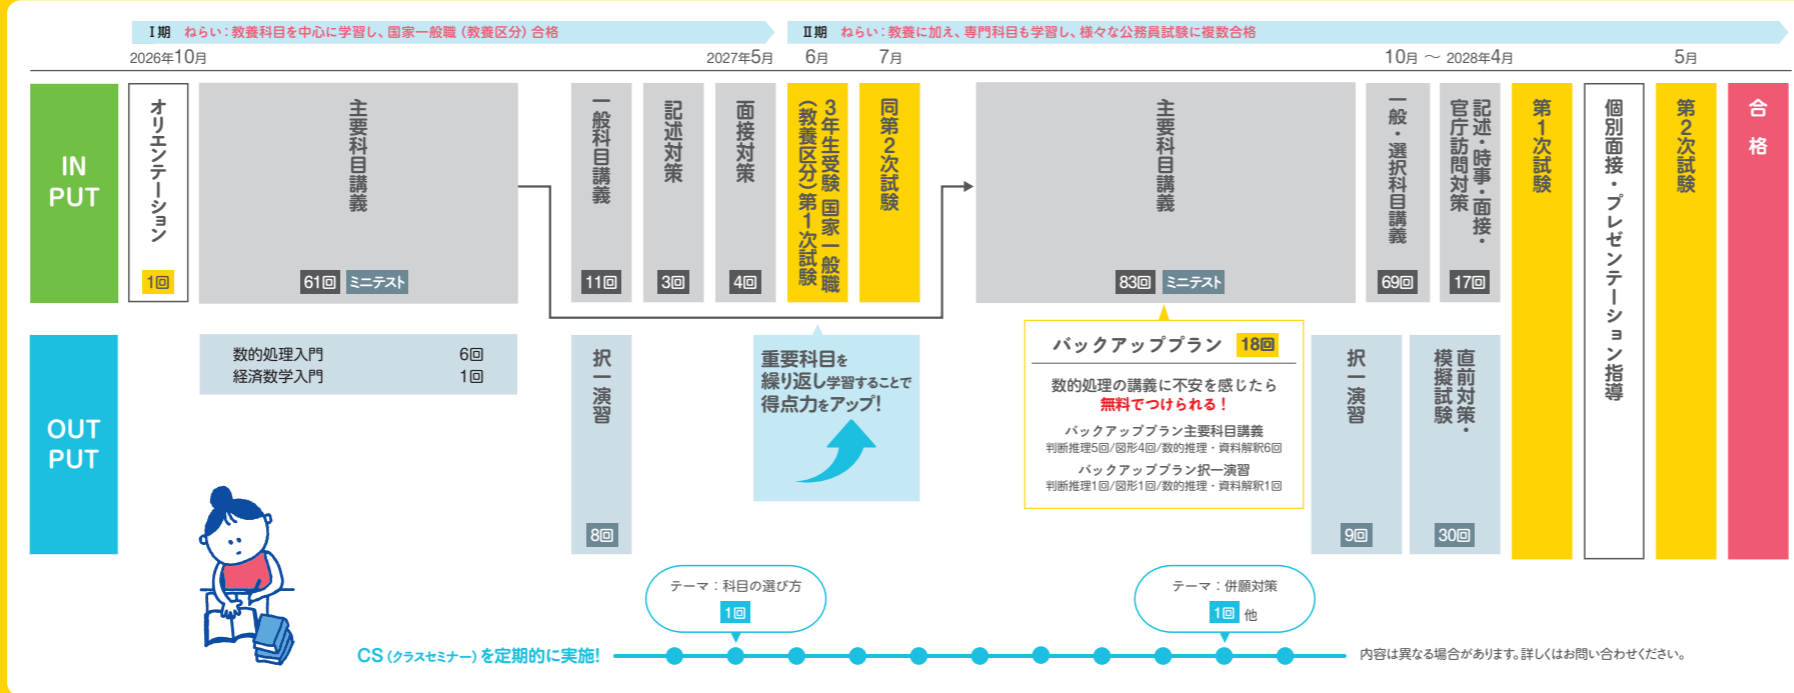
Ⅰ期 ねらい：教養科目を中心に学習し、国家一般職（教養区分）合格

Ⅱ期 ねらい：教養に加え、専門科目も学習し、様々な公務員試験に複数合格

2026年10月 2027年5月 6月 7月 10月 〜 2028年4月 5月

IN PUT

オリエンテーション 1回

主要科目講義 61回 ミニテスト

一般科目講義 11回

記述対策 3回

面接対策 4回

3年生受験 国家一般職（教養区分）第1次試験

同第2次試験

主要科目講義 83回 ミニテスト

一般・選択科目講義 69回

記述・時事・面接・官庁訪問対策 17回

第1次試験

個別面接・プレゼンテーション指導

第2次試験

合格

OUT PUT

数的処理入門 6回
経済数学入門 1回

択一演習 8回

重要科目を繰り返し学習することで得点力をアップ！

バックアッププラン 18回

数的処理の講義に不安を感じたら
無料でつけられる！

バックアッププラン主要科目講義
判断推理5回/図形4回/数的推理・資料解釈6回

バックアッププラン択一演習
判断推理1回/図形1回/数的推理・資料解釈1回

択一演習 9回

直前対策・模擬試験 30回

テーマ：科目の選び方 1回

テーマ：併願対策 1回 他

CS（クラスセミナー）を定期的に実施！

内容は異なる場合があります。詳しくはお問い合わせください。